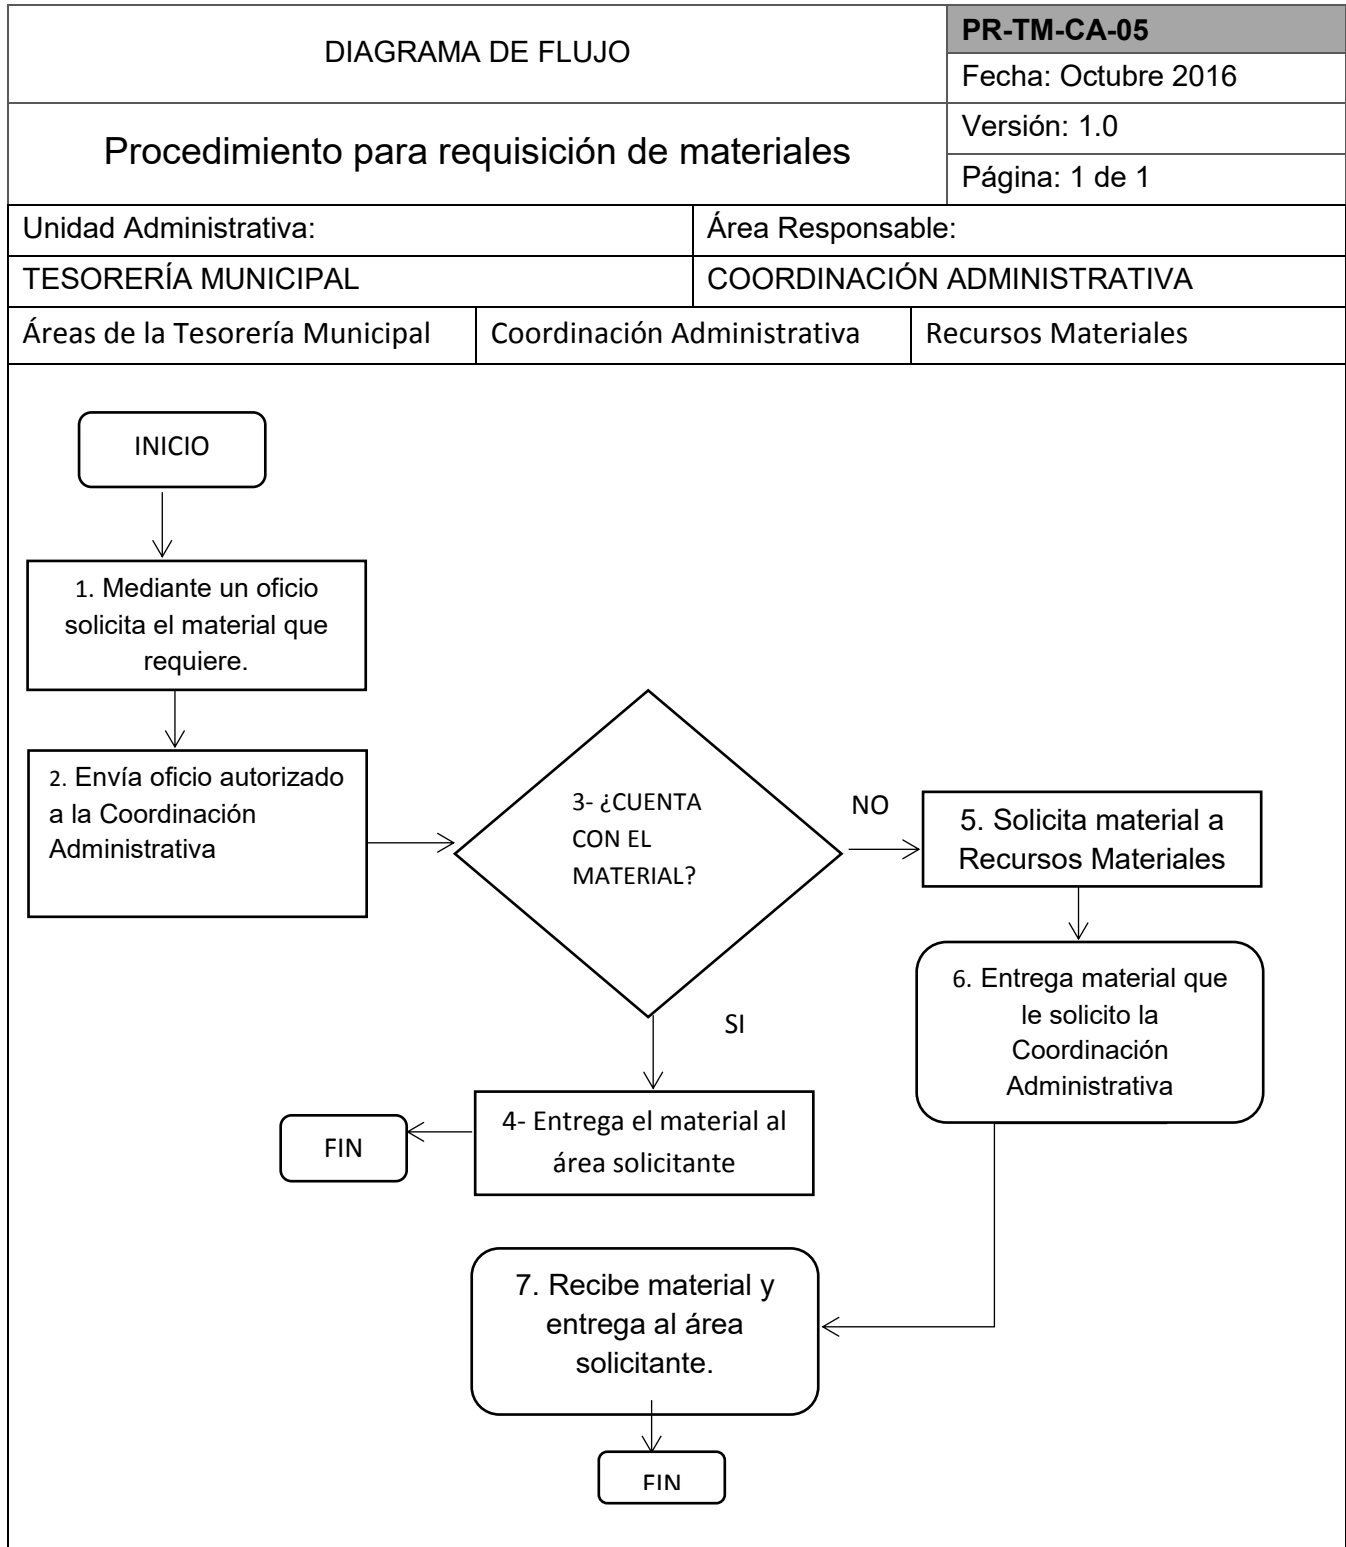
| DIAGRAMA DE FLUJO | **PR-TM-CA-05** |
|---|---|
| | Fecha: Octubre 2016 |
| Procedimiento para requisición de materiales | Versión: 1.0 |
| | Página: 1 de 1 |

| Unidad Administrativa: | Área Responsable: |
|---|---|
| TESORERÍA MUNICIPAL | COORDINACIÓN ADMINISTRATIVA |

| Áreas de la Tesorería Municipal | Coordinación Administrativa | Recursos Materiales |
|---|---|---|

INICIO

1. Mediante un oficio solicita el material que requiere.

2. Envía oficio autorizado a la Coordinación Administrativa

3- ¿CUENTA CON EL MATERIAL?

NO

5. Solicita material a Recursos Materiales

6. Entrega material que le solicito la Coordinación Administrativa

SI

4- Entrega el material al área solicitante

FIN

7. Recibe material y entrega al área solicitante.

FIN